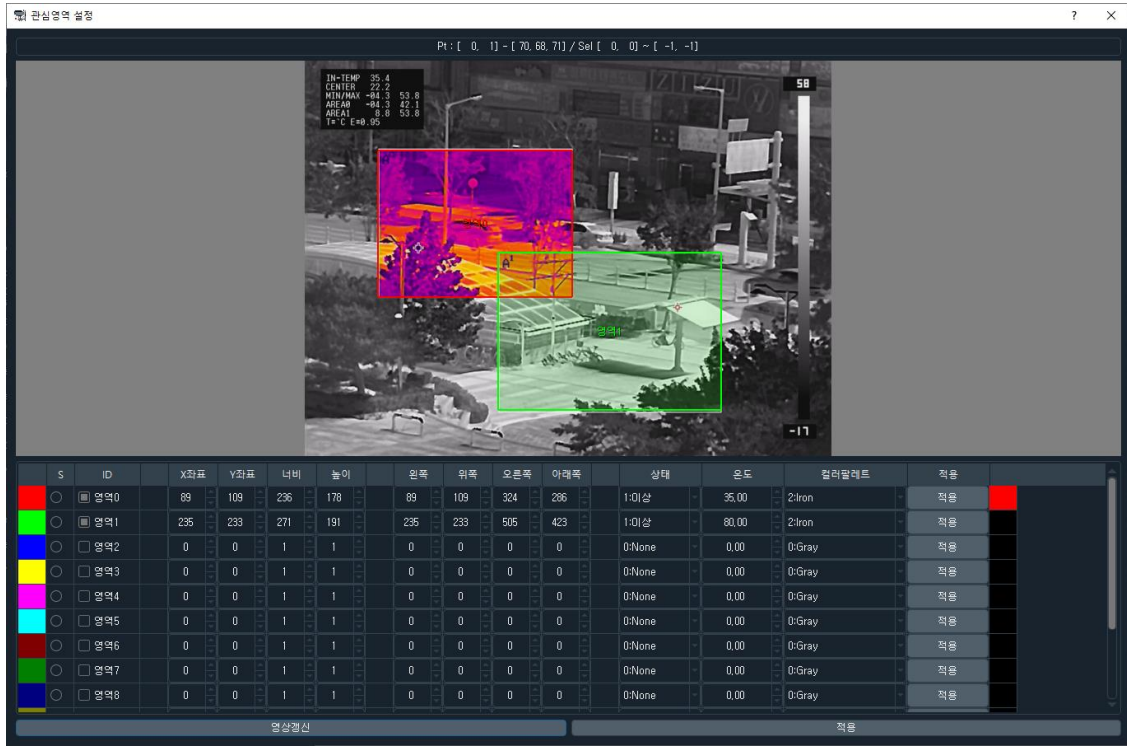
관심영역 설정

? ×

Pt : [ 0, 1] - [ 70, 68, 71] / Sel [ 0, 0] ~ [ -1, -1]

IN-TEMP 35.4
CENTER 22.2
MIN/MAX -04.3 53.8
AREA0 -04.3 42.1
AREA1 8.8 53.8
T=°C E=0.95

58

영역1

-17

| | S | ID | X좌표 | Y좌표 | 너비 | 높이 | 왼쪽 | 위쪽 | 오른쪽 | 아래쪽 | 상태 | 온도 | 컬러팔레트 | 적용 |
|---|---|---|---|---|---|---|---|---|---|---|---|---|---|---|
| | ○ | 영역0 | 89 | 109 | 236 | 178 | 89 | 109 | 324 | 286 | 1:이상 | 35.00 | 2:Iron | 적용 |
| | ○ | 영역1 | 235 | 233 | 271 | 191 | 235 | 233 | 505 | 423 | 1:이상 | 80.00 | 2:Iron | 적용 |
| | ○ | 영역2 | 0 | 0 | 1 | 1 | 0 | 0 | 0 | 0 | 0:None | 0.00 | 0:Gray | 적용 |
| | ○ | 영역3 | 0 | 0 | 1 | 1 | 0 | 0 | 0 | 0 | 0:None | 0.00 | 0:Gray | 적용 |
| | ○ | 영역4 | 0 | 0 | 1 | 1 | 0 | 0 | 0 | 0 | 0:None | 0.00 | 0:Gray | 적용 |
| | ○ | 영역5 | 0 | 0 | 1 | 1 | 0 | 0 | 0 | 0 | 0:None | 0.00 | 0:Gray | 적용 |
| | ○ | 영역6 | 0 | 0 | 1 | 1 | 0 | 0 | 0 | 0 | 0:None | 0.00 | 0:Gray | 적용 |
| | ○ | 영역7 | 0 | 0 | 1 | 1 | 0 | 0 | 0 | 0 | 0:None | 0.00 | 0:Gray | 적용 |
| | ○ | 영역8 | 0 | 0 | 1 | 1 | 0 | 0 | 0 | 0 | 0:None | 0.00 | 0:Gray | 적용 |

영상갱신

적용